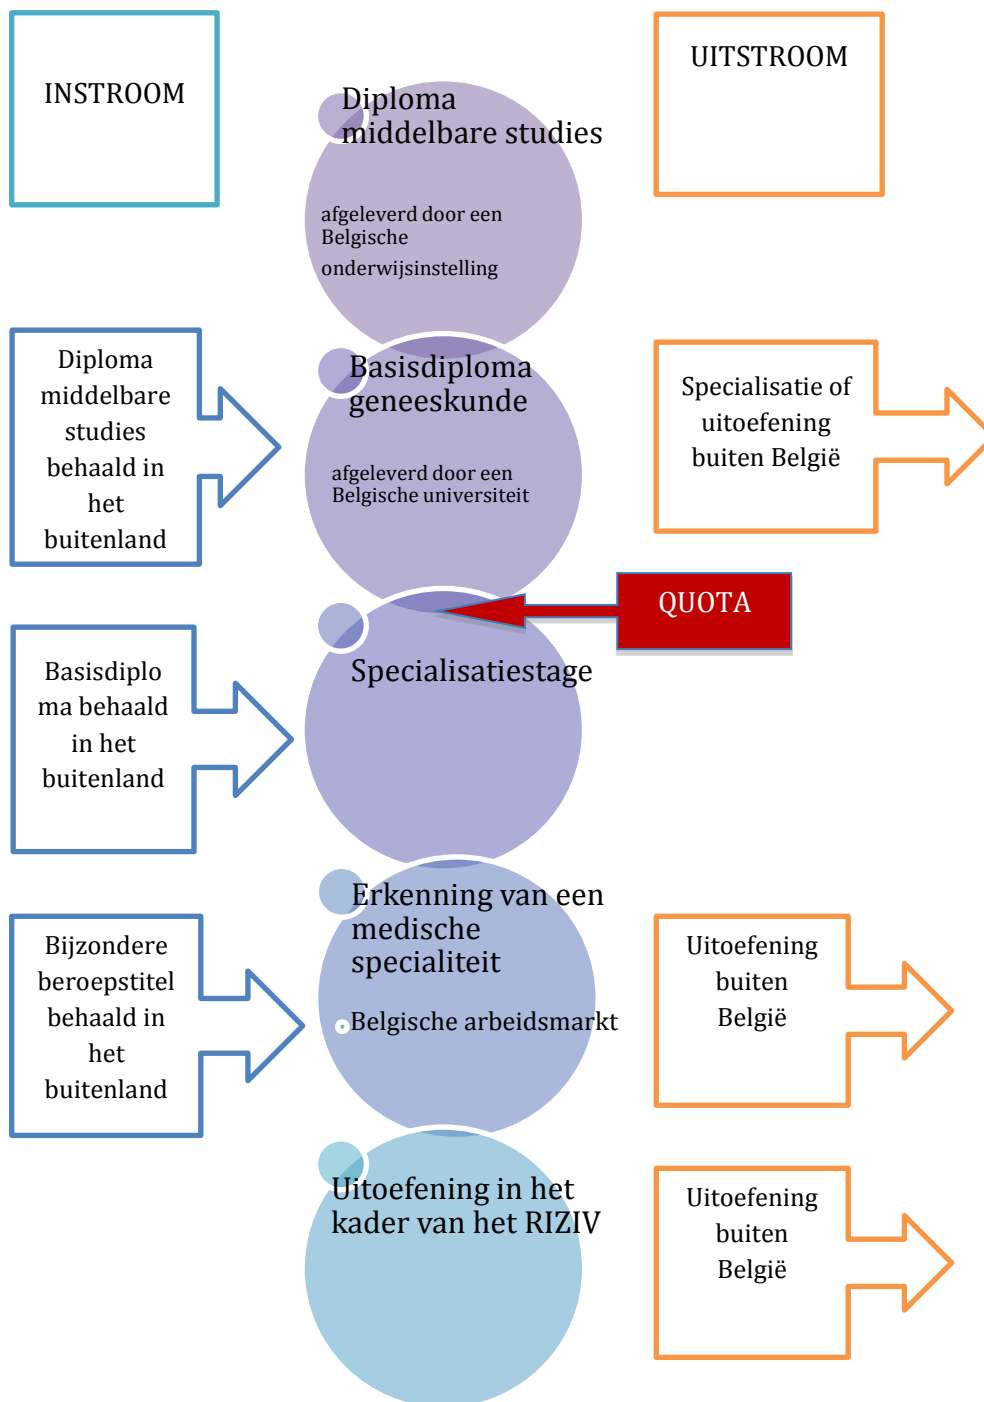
INSTROOM

Diploma middelbare studies

afgeleverd door een Belgische onderwijsinstelling

UITSTROOM

Diploma middelbare studies behaald in het buitenland

Basisdiploma geneeskunde

afgeleverd door een Belgische universiteit

Specialisatie of uitoefening buiten België

QUOTA

Basisdiploma behaald in het buitenland

Specialisatiestage

Bijzondere beroepstitel behaald in het buitenland

Erkenning van een medische specialiteit

Belgische arbeidsmarkt

Uitoefening buiten België

Uitoefening in het kader van het RIZIV

Uitoefening buiten België